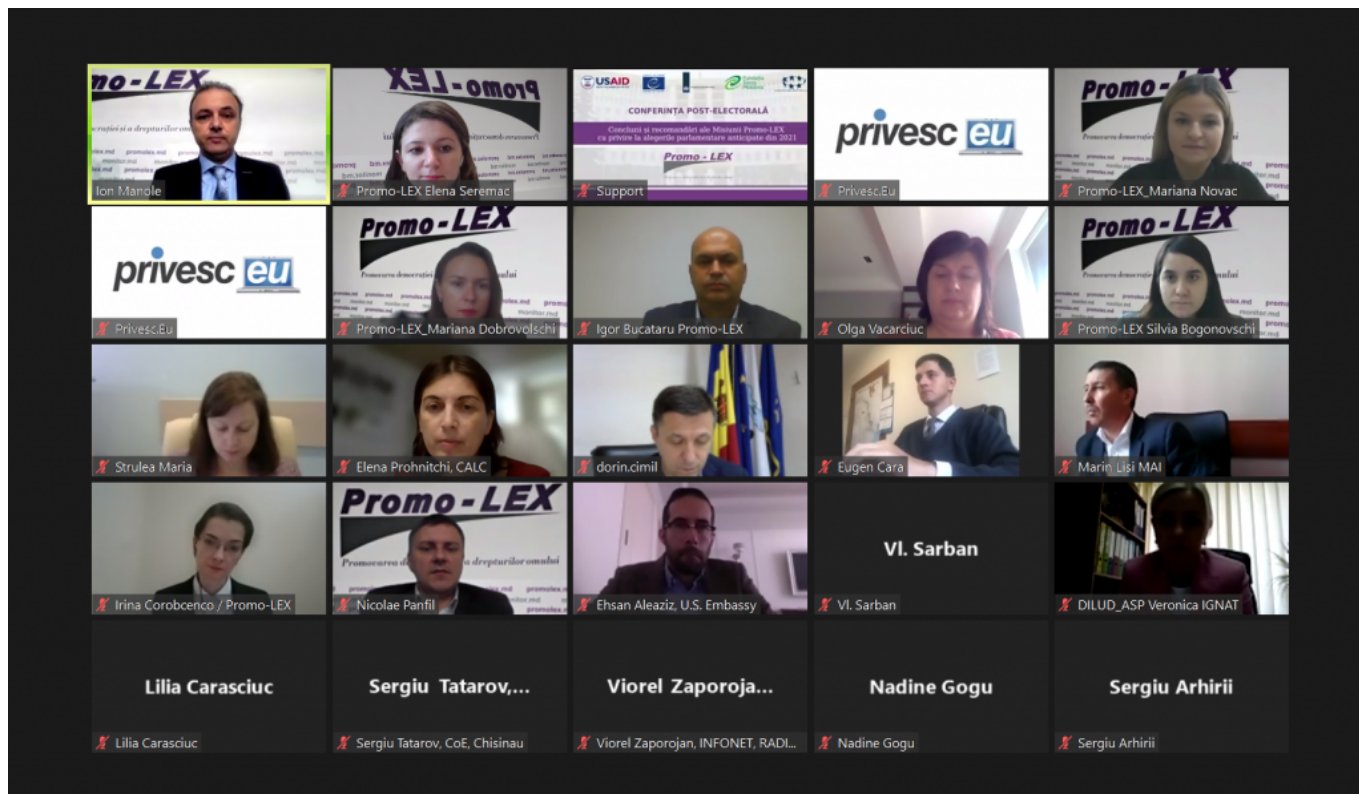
Ion Manole

Promo-LEX Elena Seremac

USAID
CONFERINȚA POST-ELECTORALĂ
Concluzii și recomandări ale Misiunii Promo-LEX cu privire la alegerile parlamentare anticipate din 2021
Promo - LEX
Support

privesc eu
Privesc.Eu

Promo-LEX_Mariana Novac

privesc eu
Privesc.Eu

Promo-LEX
Promo-LEX_Mariana Dobrovolschi

Igor Bucataru Promo-LEX

Olga Vacarciuc

Promo-LEX
Promo-LEX Silvia Bogonovschi

Strulea Maria

Elena Prohnitchi, CALC

dorin.cimil

Eugen Cara

Marin Lisi MAI

Irina Corobcenco / Promo-LEX

Promo-LEX
Promovarea democrației și a drepturilor omului
Nicolae Panfil

Ehsan Aleaziz, U.S. Embassy

Vl. Sarban
Vl. Sarban

DILUD_ASP Veronica IGNAT

Lilia Carasciuc
Lilia Carasciuc

Sergiu Tatarov,...
Sergiu Tatarov, CoE, Chisinau

Viorel Zaporoja...
Viorel Zaporojan, INFONET, RADI...

Nadine Gogu
Nadine Gogu

Sergiu Arhirii
Sergiu Arhirii